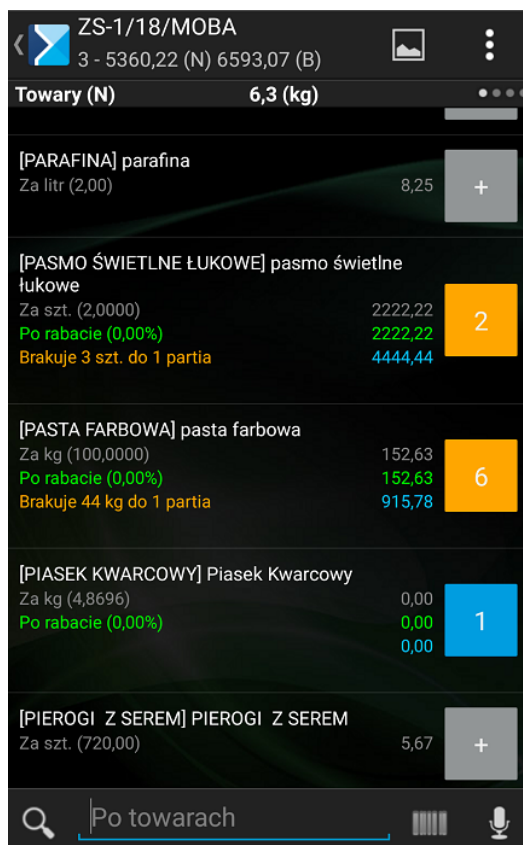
ZS-1/18/MOBA
3 - 5360,22 (N) 6593,07 (B)

Towary (N) 6,3 (kg)

[PARAFINA] parafina
Za litr (2,00) 8,25
+

[PASMO ŚWIETLNE ŁUKOWE] pasmo świetlne łukowe
Za szt. (2,0000) 2222,22
Po rabacie (0,00%) 2222,22
Brakuje 3 szt. do 1 partia 4444,44
2

[PASTA FARBOWA] pasta farbowa
Za kg (100,0000) 152,63
Po rabacie (0,00%) 152,63
Brakuje 44 kg do 1 partia 915,78
6

[PIASEK KWARCOWY] Piasek Kwarcowy
Za kg (4,8696) 0,00
Po rabacie (0,00%) 0,00
0,00
1

[PIEROGI Z SEREM] PIEROGI Z SEREM
Za szt. (720,00) 5,67
+

Po towarach